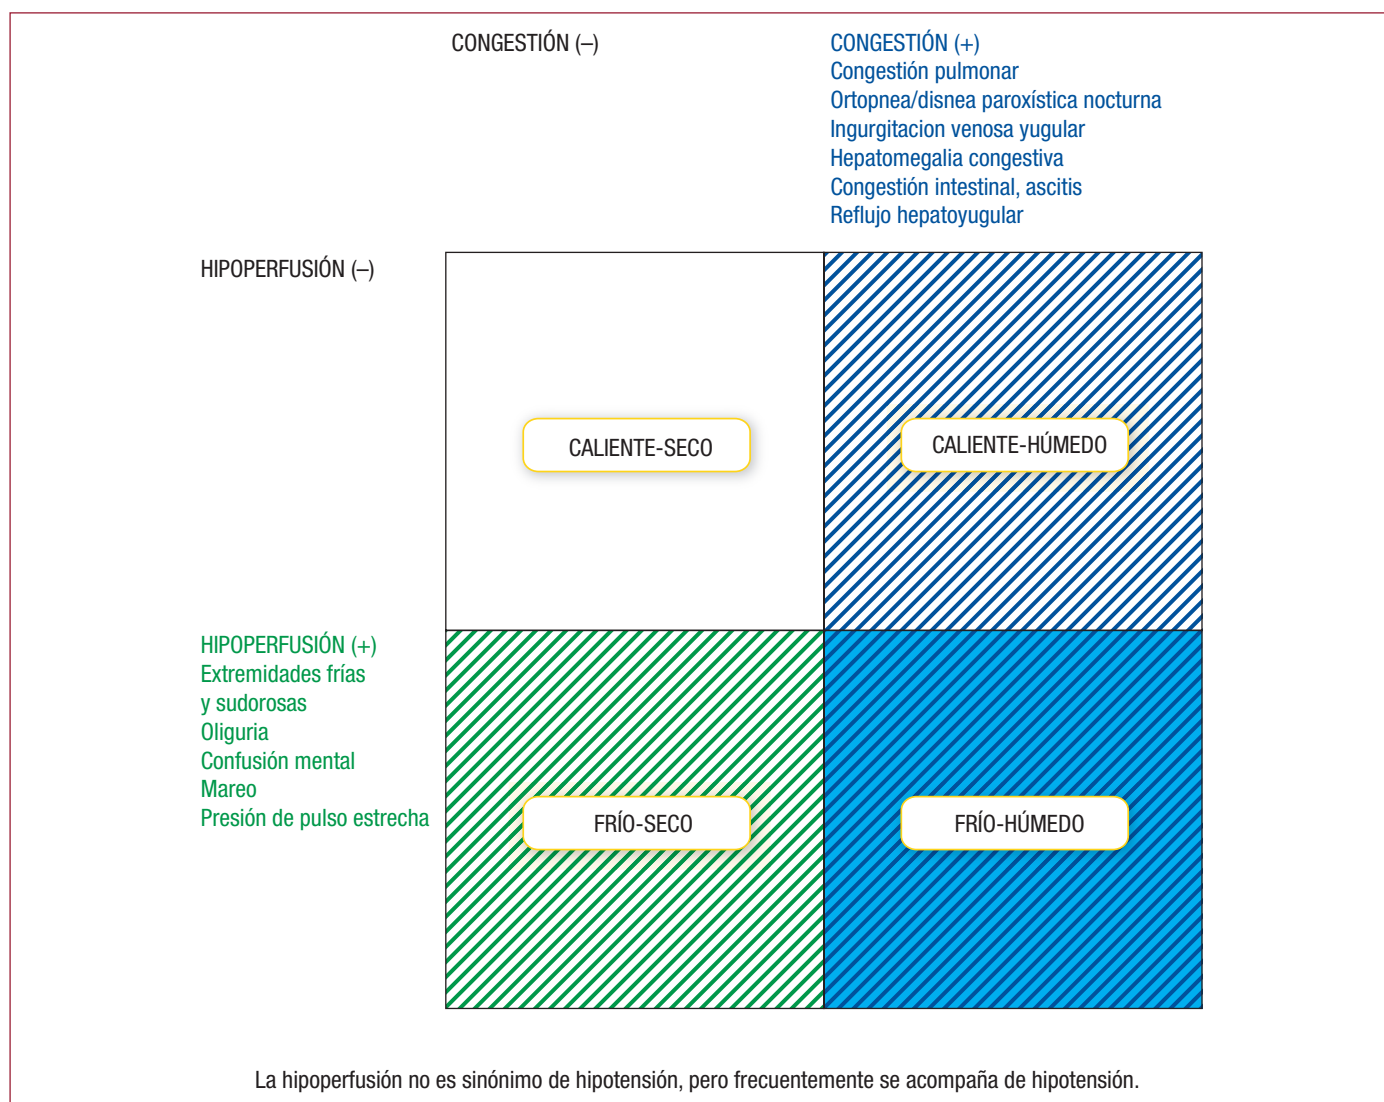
CONGESTIÓN (–)

CONGESTIÓN (+)
Congestión pulmonar
Ortopnea/disnea paroxística nocturna
Ingurgitacion venosa yugular
Hepatomegalia congestiva
Congestión intestinal, ascitis
Reflujo hepatoyugular

HIPOPERFUSIÓN (–)

CALIENTE-SECO

CALIENTE-HÚMEDO

HIPOPERFUSIÓN (+)
Extremidades frías y sudorosas
Oliguria
Confusión mental
Mareo
Presión de pulso estrecha

FRÍO-SECO

FRÍO-HÚMEDO

La hipoperfusión no es sinónimo de hipotensión, pero frecuentemente se acompaña de hipotensión.